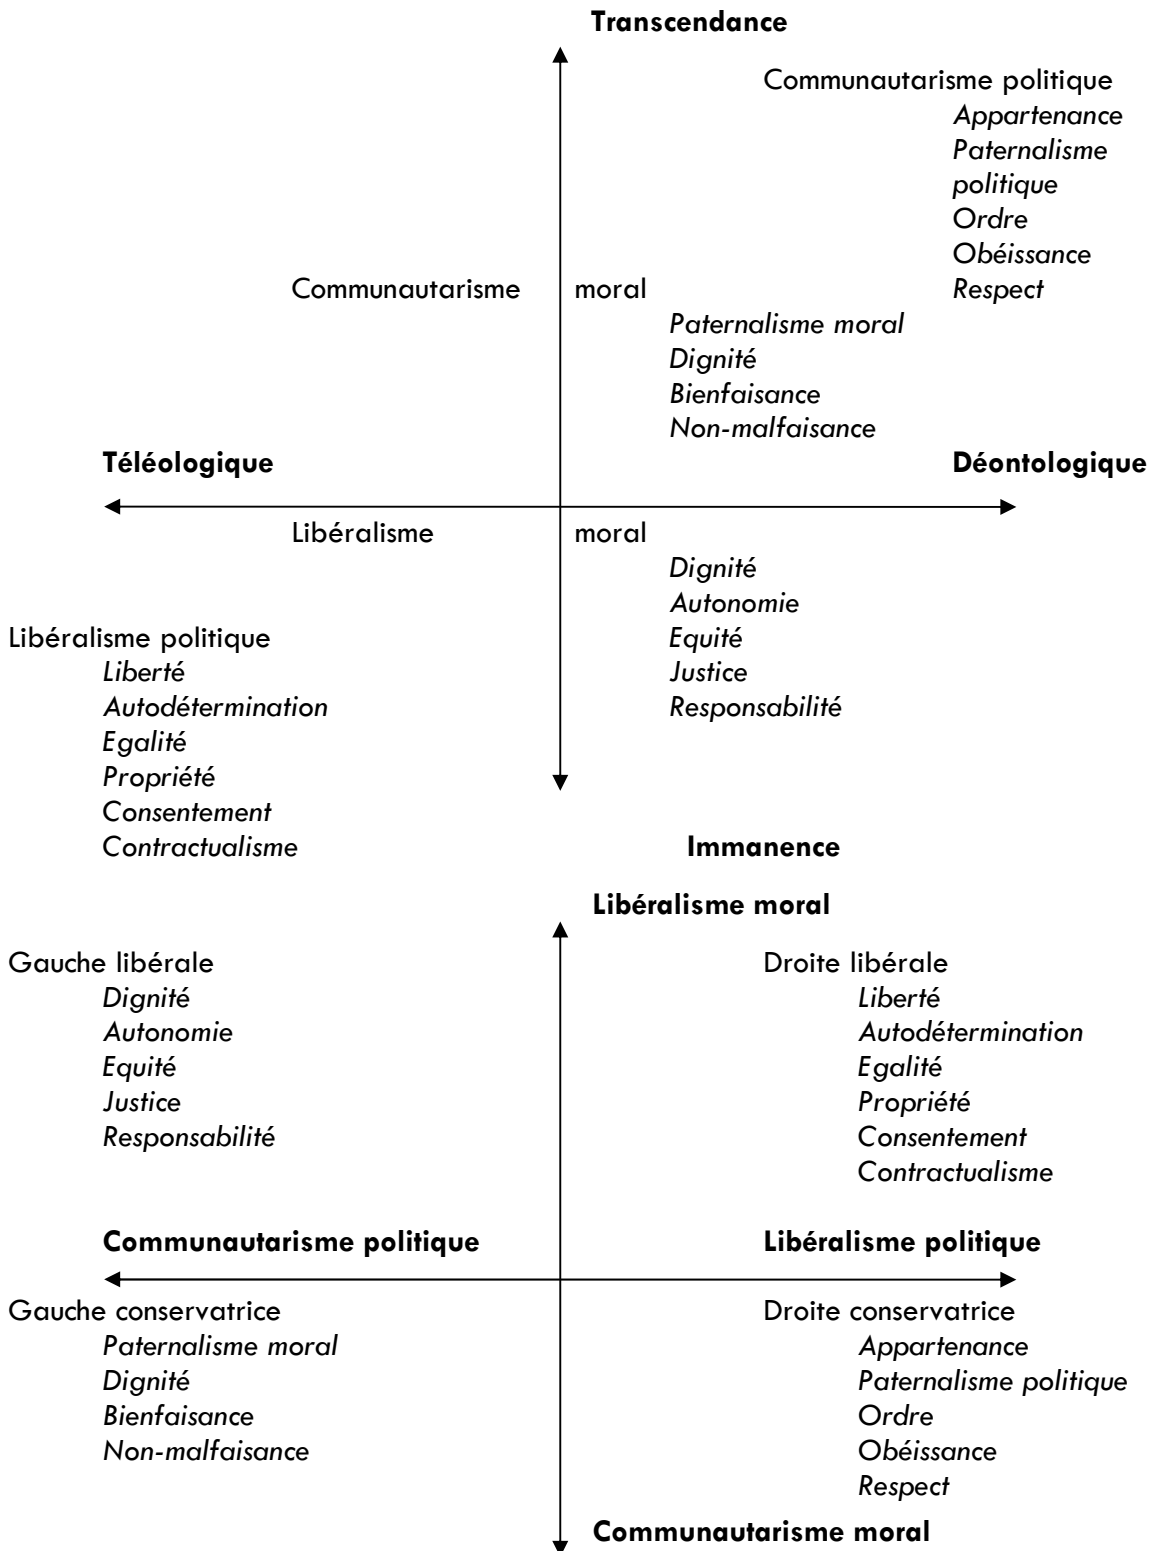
**Transcendance**

Communautarisme politique
*Appartenance*
*Paternalisme politique*
*Ordre*
*Obéissance*
*Respect*

Communautarisme moral
*Paternalisme moral*
*Dignité*
*Bienfaisance*
*Non-malfaisance*

**Téléologique**

**Déontologique**

Libéralisme moral
*Dignité*
*Autonomie*
*Equité*
*Justice*
*Responsabilité*

Libéralisme politique
*Liberté*
*Autodétermination*
*Egalité*
*Propriété*
*Consentement*
*Contractualisme*

**Immanence**

**Libéralisme moral**

Gauche libérale
*Dignité*
*Autonomie*
*Equité*
*Justice*
*Responsabilité*

Droite libérale
*Liberté*
*Autodétermination*
*Egalité*
*Propriété*
*Consentement*
*Contractualisme*

**Communautarisme politique**

**Libéralisme politique**

Gauche conservatrice
*Paternalisme moral*
*Dignité*
*Bienfaisance*
*Non-malfaisance*

Droite conservatrice
*Appartenance*
*Paternalisme politique*
*Ordre*
*Obéissance*
*Respect*

**Communautarisme moral**